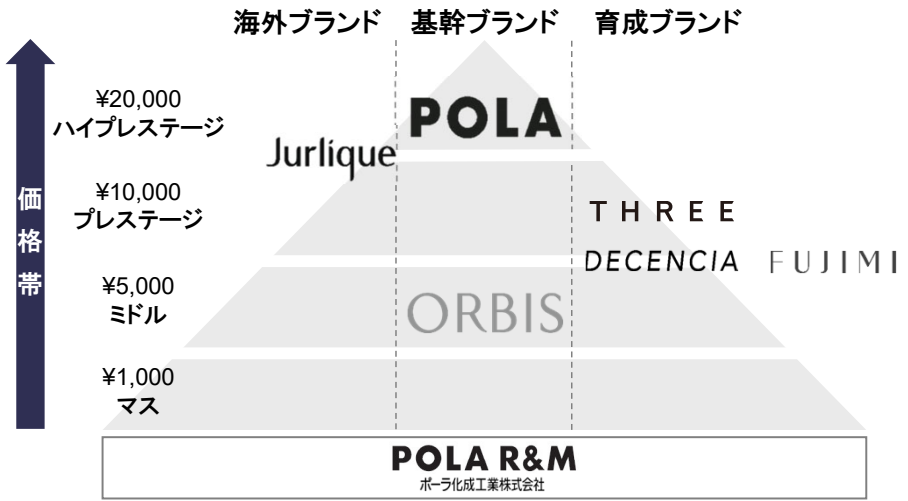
海外ブランド　基幹ブランド　育成ブランド

価格帯

¥20,000
ハイプレステージ

Jurlique

POLA

¥10,000
プレステージ

THREE

DECENCIA

FUJIMI

¥5,000
ミドル

ORBIS

¥1,000
マス

POLA R&M
ポーラ化成工業株式会社